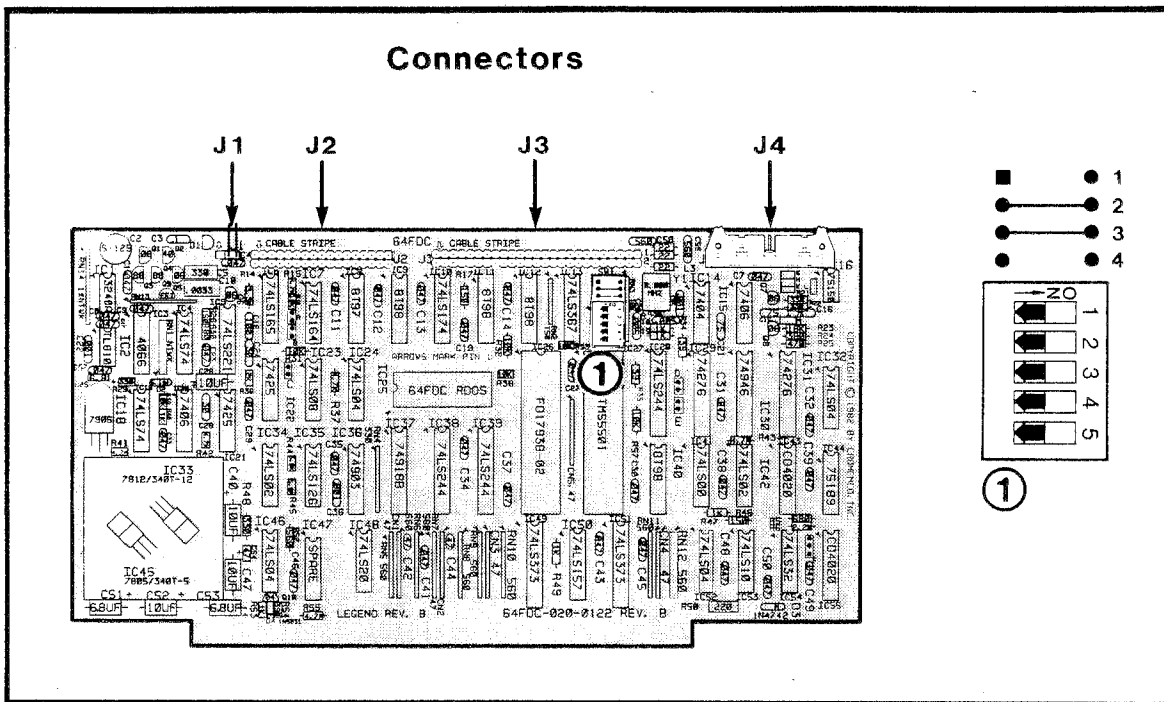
Connectors

J1 J2 J3 J4

CABLE STRIPE 64FDC CABLE STRIPE

IC7 74LS164 8T97 8T98 8T98 8T98 74LS367 74LS165 74LS174 C11 C12 C13 C14

74LS74 4066 IC2 IC3 IC4 IC5 74LS221 74LS00 74LS04 7425 IC22 IC23 IC24 IC25 ARROWS MARK PIN 1 64FDC RDOS

10UF IC18 74LS74 7406 7425 7905

IC34 IC35 IC36 IC37 IC38 IC39 74LS02 74LS126 74905 74S188 74LS244 74LS244 C34 C37

FD1793B-02 MS5501 74LS244 IC40 74LS00 74LS02 IC42 CD4020 75189 74LS04 74276 74S06 74276

IC33 7812/340T-12 IC45 7805/340T-5 R48 10UF IC46 IC47 IC48 74LS04 SPARE 74LS00 C42 C44 RN10 560 IC50 74LS373 74LS157 74LS373 C45 RN12 560 74S04 C48 74LS10 C50 74LS32 CD4020

CS1 CS2 CS3 6.8UF 10UF 6.8UF LEGEND REV. B 64FDC-020-0122 REV. B

COPYRIGHT © 1982 BY CROMEMCO, INC.

①

1
2
3
4

ON
1
2
3
4
5

①